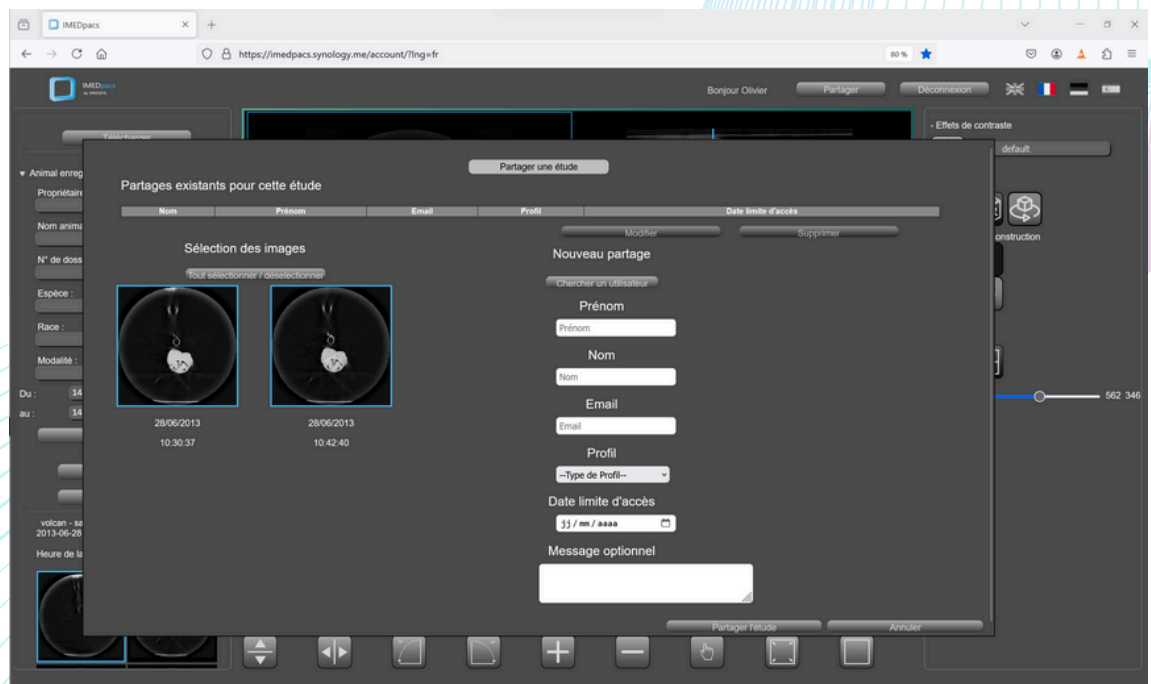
IMEDpacs
https://imedpacs.synology.me/account/?lng=fr
80 %
IMEDpacs
Bonjour Olivier
Partager
Déconnexion
Télécharger
- Effets de contraste
default
▾ Animal enreg
Propriétaire
Nom anima
N° de doss
Espèce :
Race :
Modalité :
Du : 14
au : 14
volcan - se
2013-06-28
Heure de la
onstruction
562 346
Partager une étude
Partages existants pour cette étude

| Nom | Prénom | Email | Profil | Date limite d'accès |
|---|---|---|---|---|

Modifier
Supprimer
Sélection des images
Tout sélectionner / déselectionner
28/06/2013
10:30:37
28/06/2013
10:42:40
Nouveau partage
Chercher un utilisateur
Prénom
Prénom
Nom
Nom
Email
Email
Profil
--Type de Profil--
Date limite d'accès
jj / mm / aaaa
Message optionnel
Partager l'étude
Annuler